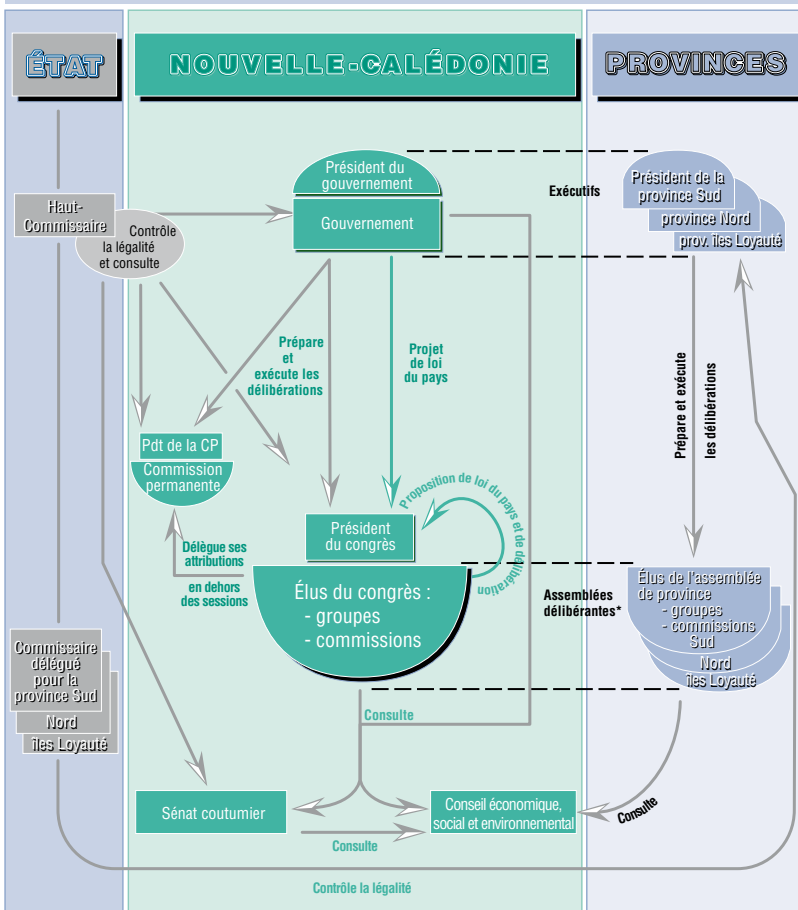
ÉTAT

NOUVELLE-CALÉDONIE

PROVINCES

Président du gouvernement

Gouvernement

Président de la province Sud

province Nord

prov. îles Loyauté

Exécutifs

Haut-Commissaire

Contrôle la légalité et consulte

Prépare et exécute les délibérations

Projet de loi du pays

Prépare et exécute les délibérations

Pdt de la CP

Commission permanente

Proposition de loi du pays et de délibération

Président du congrès

Délègue ses attributions

en dehors des sessions

Élus du congrès :
- groupes
- commissions

Assemblées délibérantes*

Élus de l'assemblée de province
- groupes
- commissions
Sud

Nord

îles Loyauté

Commissaire délégué pour la province Sud

Nord

îles Loyauté

Consulte

Sénat coutumier

Conseil économique, social et environnemental

Consulte

Consulte

Contrôle la légalité